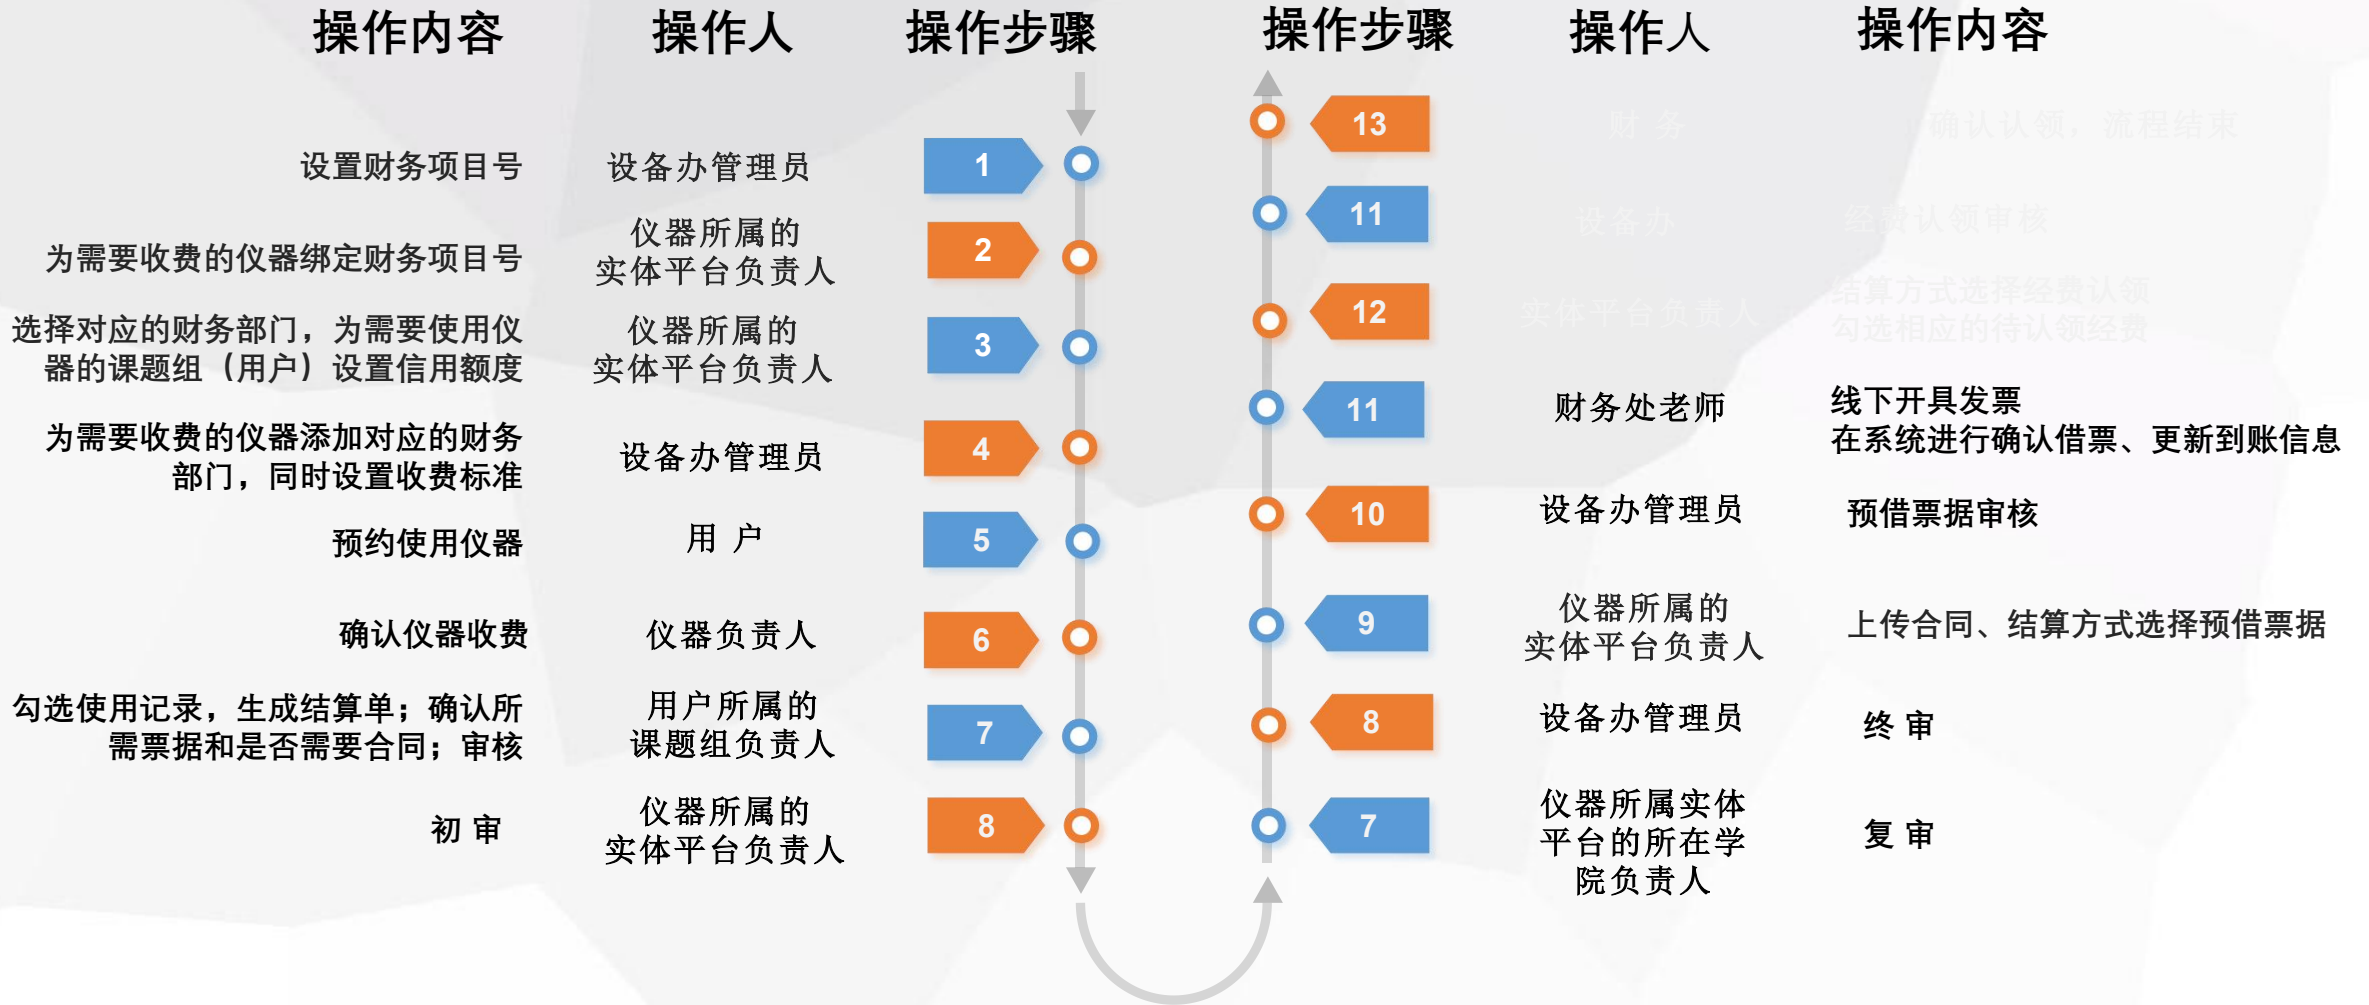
| 操作内容 | 操作人 | 操作步骤 |
|---|---|---|
| 设置财务项目号 | 设备办管理员 | 1 |
| 为需要收费的仪器绑定财务项目号 | 仪器所属的实体平台负责人 | 2 |
| 选择对应的财务部门，为需要使用仪器的课题组（用户）设置信用额度 | 仪器所属的实体平台负责人 | 3 |
| 为需要收费的仪器添加对应的财务部门，同时设置收费标准 | 设备办管理员 | 4 |
| 预约使用仪器 | 用 户 | 5 |
| 确认仪器收费 | 仪器负责人 | 6 |
| 勾选使用记录，生成结算单；确认所需票据和是否需要合同；审核 | 用户所属的课题组负责人 | 7 |
| 初 审 | 仪器所属的实体平台负责人 | 8 |

| 操作步骤 | 操作人 | 操作内容 |
|---|---|---|
| 13 | 财 务 | 确认认领，流程结束 |
| 11 | 设备办 | 经费认领审核 |
| 12 | 实体平台负责人 | 结算方式选择经费认领 勾选相应的待认领经费 |
| 11 | 财务处老师 | 线下开具发票 在系统进行确认借票、更新到账信息 |
| 10 | 设备办管理员 | 预借票据审核 |
| 9 | 仪器所属的实体平台负责人 | 上传合同、结算方式选择预借票据 |
| 8 | 设备办管理员 | 终 审 |
| 7 | 仪器所属实体平台的所在学院负责人 | 复 审 |